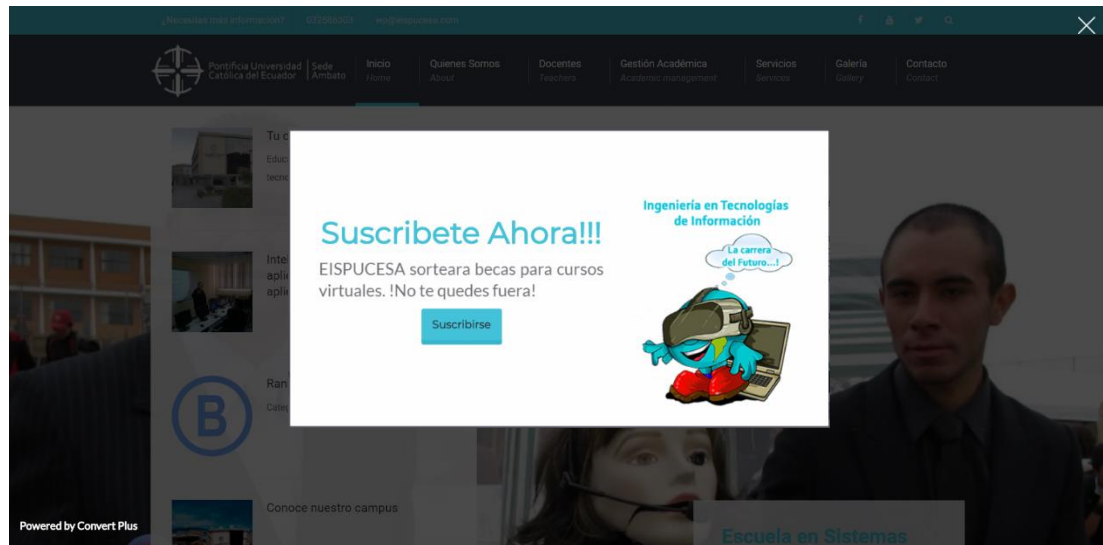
¿Necesitas más información? 032589301 eis@eispucesa.com

Pontificia Universidad Católica del Ecuador | Sede Ambato

Inicio
Home

Quienes Somos
About

Docentes
Teachers

Gestión Académica
Academic management

Servicios
Services

Galería
Gallery

Contacto
Contact

Tu c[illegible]
Educ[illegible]
tecno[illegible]

Inte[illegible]
aplic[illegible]
aplic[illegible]

Ran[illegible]
Cate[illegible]

Conoce nuestro campus

Escuela en Sistemas

Suscribete Ahora!!!

EISPUCESA sorteara becas para cursos virtuales. !No te quedes fuera!

Suscribirse

Ingeniería en Tecnologías de Información

La carrera del Futuro...!

Powered by Convert Plus